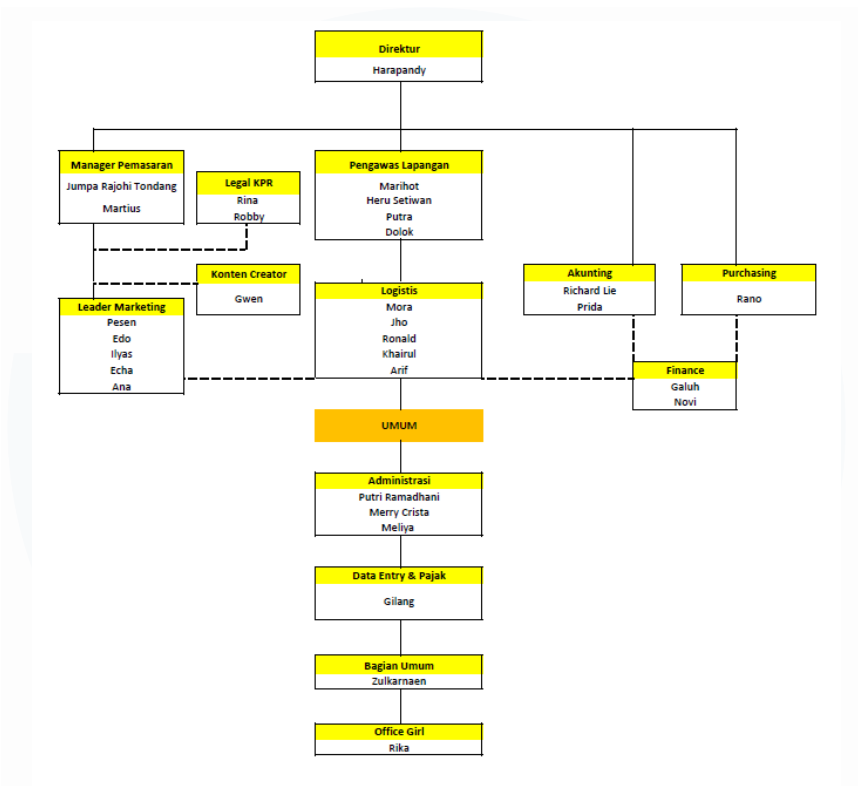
Direktur
Harapandy

Manager Pemasaran
Jumpa Rajohi Tondang
Martius

Legal KPR
Rina
Robby

Pengawas Lapangan
Marihot
Heru Setiwan
Putra
Dolok

Konten Creator
Gwen

Leader Marketing
Pesen
Edo
Ilyas
Echa
Ana

Logistis
Mora
Jho
Ronald
Khairul
Arif

Akunting
Richard Lie
Prida

Purchasing
Rano

Finance
Galuh
Novi

UMUM

Administrasi
Putri Ramadhani
Merry Crista
Meliya

Data Entry & Pajak
Gilang

Bagian Umum
Zulkarnaen

Office Girl
Rika